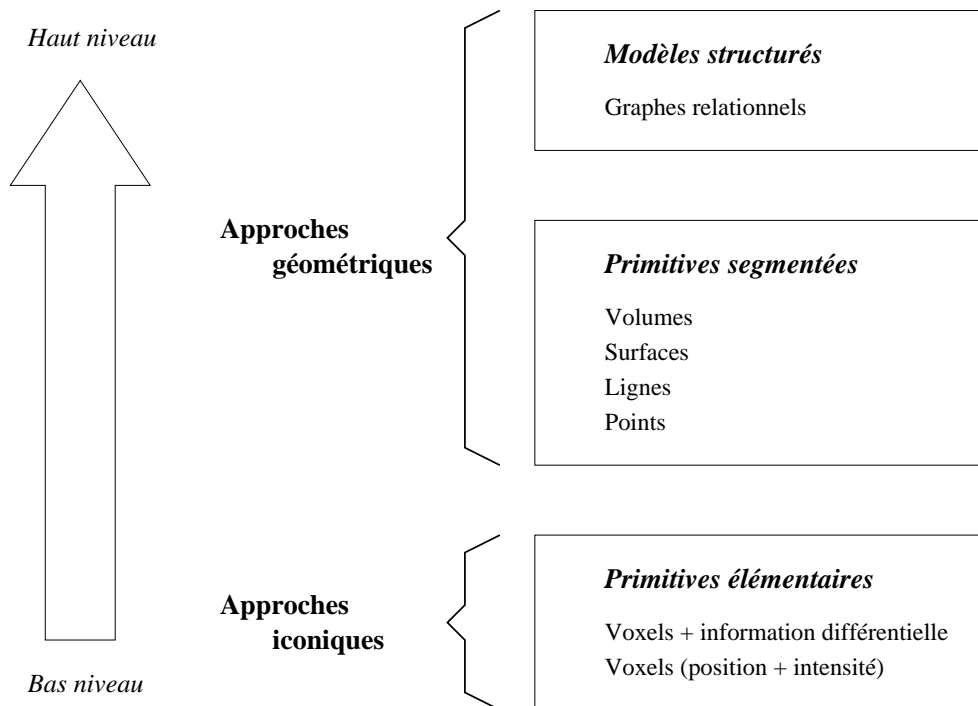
Haut niveau

Modèles structurés

Graphes relationnels

Approches géométriques

Primitives segmentées

Volumes
Surfaces
Lignes
Points

Approches iconiques

Primitives élémentaires

Voxels + information différentielle
Voxels (position + intensité)

Bas niveau